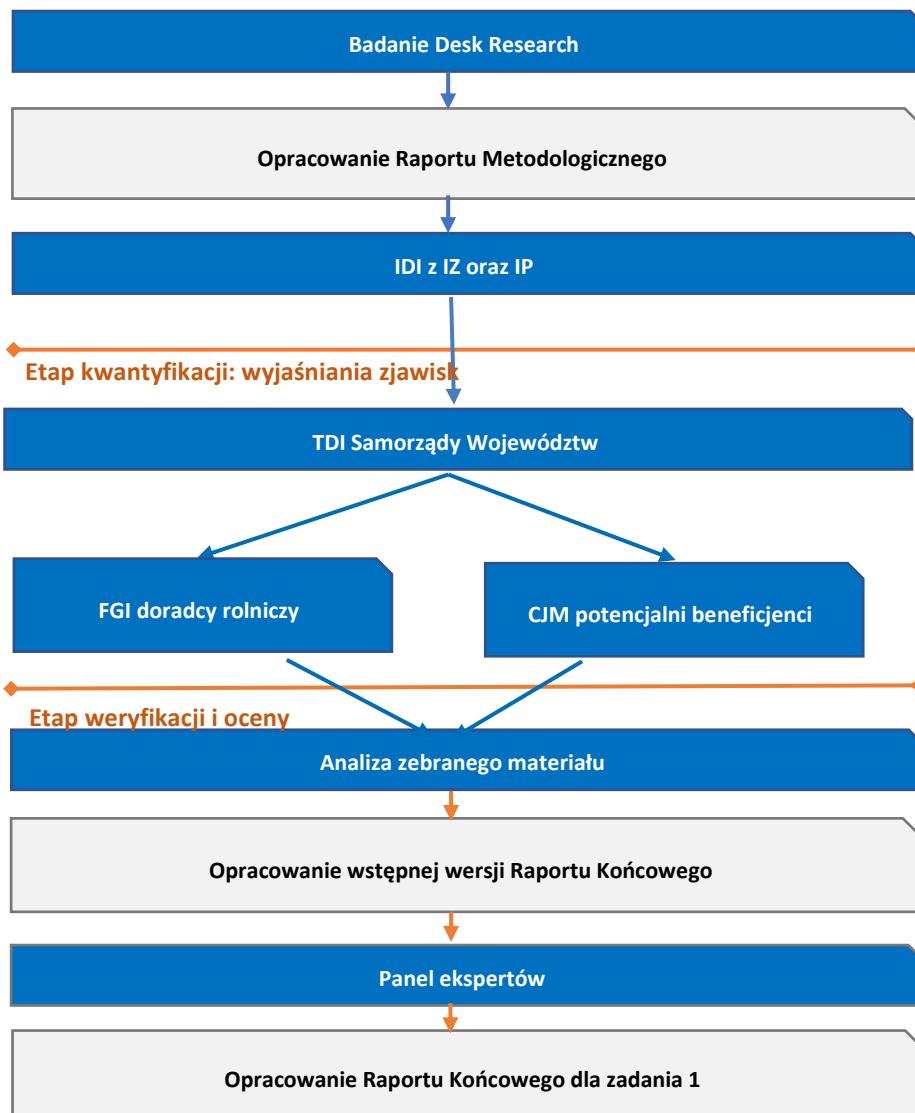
Badanie Desk Research

Opracowanie Raportu Metodologicznego

IDI z IZ oraz IP

Etap kwantyfikacji: wyjaśniania zjawisk

TDI Samorządy Województw

FGI doradcy rolniczy

CJM potencjalni beneficjenci

Etap weryfikacji i oceny

Analiza zebranego materiału

Opracowanie wstępnej wersji Raportu Końcowego

Panel ekspertów

Opracowanie Raportu Końcowego dla zadania 1